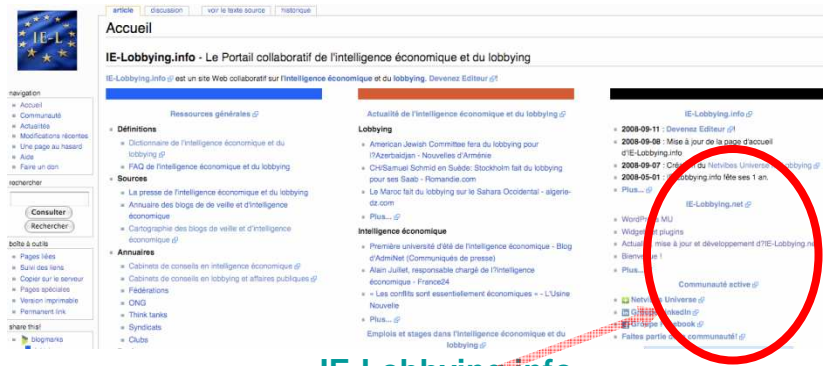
article | discussion | voir le texte source | historique

IE-L

Accueil

IE-Lobbying.info - Le Portail collaboratif de l'intelligence économique et du lobbying

IE-Lobbying.info est un site Web collaboratif sur l'intelligence économique et du lobbying. Devenez Editeur !

navigation
- Accueil
- Communauté
- Actualités
- Modifications récentes
- Une page au hasard
- Aide
- Faire un don

rechercher

Consulter | Rechercher

boîte à outils
- Pages liées
- Suivi des liens
- Copier sur le serveur
- Pages spéciales
- Version imprimable
- Permanent link

share this!
- blogmarks

Ressources générales
- Définitions
  - Dictionnaire de l'intelligence économique et du lobbying
  - FAQ de l'intelligence économique et du lobbying
- Sources
  - La presse de l'intelligence économique et du lobbying
  - Annuaire des blogs de veille et d'intelligence économique
  - Cartographie des blogs de veille et d'intelligence économique
- Annuaires
  - Cabinets de conseils en intelligence économique
  - Cabinets de conseils en lobbying et affaires publiques
  - Fédérations
  - ONG
  - Think tanks
  - Syndicats
  - Clubs

Actualité de l'intelligence économique et du lobbying
Lobbying
- American Jewish Committee fera du lobbying pour l?Azerbaïdjan - Nouvelles d'Arménie
- CH/Samuel Schmid en Suède: Stockholm fait du lobbying pour ses Saab - Romandie.com
- Le Maroc fait du lobbying sur le Sahara Occidental - algerie-dz.com
- Plus...
Intelligence économique
- Première université d'été de l'intelligence économique - Blog d'AdmiNet (Communiqués de presse)
- Alain Juillet, responsable chargé de l?intelligence économique - France24
- « Les conflits sont essentiellement économiques » - L'Usine Nouvelle
- Plus...
Emplois et stages dans l'intelligence économique et du lobbying

IE-Lobbying.info
- 2008-09-11 : Devenez Editeur !
- 2008-09-08 : Mise à jour de la page d'accueil d'IE-Lobbying.info
- 2008-09-07 : Création du Netvibes Universe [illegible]obbying
- 2008-05-01 : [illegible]bbying.info fête ses 1 an.
- Plus...

IE-Lobbying.net
- WordPress MU
- Widget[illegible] plugins
- Actuali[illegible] mise à jour et développement d?IE-Lobbying.ne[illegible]
- Bienvenue !
- Plus...

Communauté active
- Netvibes Universe
- G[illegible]LinkedIn
- Groupe Facebook
- Faites partie d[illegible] communauté!

IE-Lobbying.info